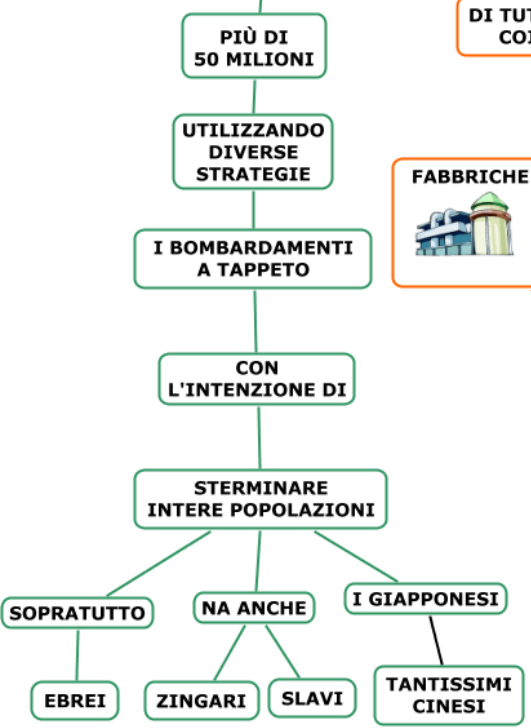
PIÙ DI
50 MILIONI

DI TU
CO

UTILIZZANDO
DIVERSE
STRATEGIE

FABBRICHE

I BOMBARDAMENTI
A TAPPETO

CON
L'INTENZIONE DI

STERMINARE
INTERE POPOLAZIONI

SOPRATUTTO

NA ANCHE

I GIAPPONESI

EBREI

ZINGARI

SLAVI

TANTISSIMI
CINESI